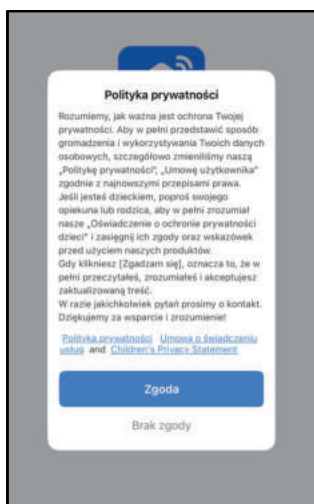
Polityka prywatności

Rozumiemy, jak ważna jest ochrona Twojej prywatności. Aby w pełni przedstawić sposób gromadzenia i wykorzystywania Twoich danych osobowych, szczegółowo zmieniliśmy naszą „Politykę prywatności", „Umowę użytkownika" zgodnie z najnowszymi przepisami prawa. Jeśli jesteś dzieckiem, poproś swojego opiekuna lub rodzica, aby w pełni zrozumiał nasze „Oświadczenie o ochronie prywatności dzieci" i zasięgnij ich zgody oraz wskazówek przed użyciem naszych produktów.
Gdy klikniesz [Zgadzam się], oznacza to, że w pełni przeczytałeś, zrozumiałeś i akceptujesz zaktualizowaną treść.
W razie jakichkolwiek pytań prosimy o kontakt. Dziękujemy za wsparcie i zrozumienie!

Polityka prywatności Umowa o świadczeniu usług and Children's Privacy Statement

Zgoda

Brak zgody